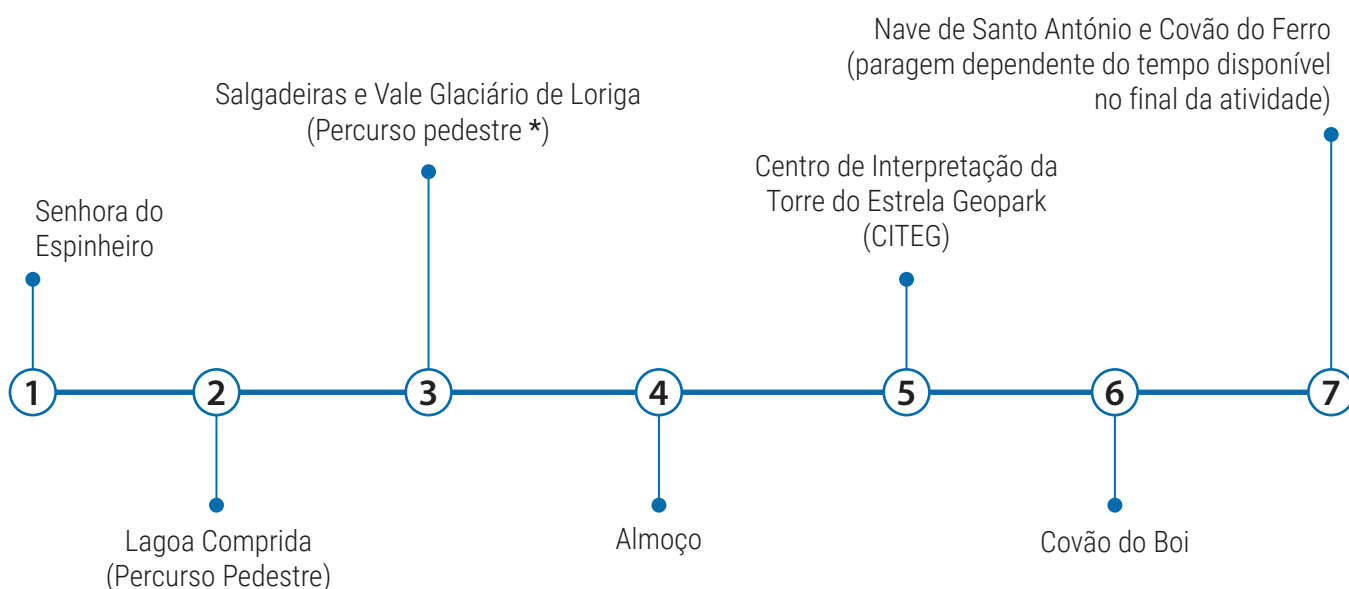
Nave de Santo António e Covão do Ferro (paragem dependente do tempo disponível no final da atividade)

Salgadeiras e Vale Glaciário de Loriga (Percurso pedestre *)

Centro de Interpretação da Torre do Estrela Geopark (CITEG)

Senhora do Espinheiro

1 2 3 4 5 6 7

Lagoa Comprida (Percurso Pedestre)

Almoço

Covão do Boi